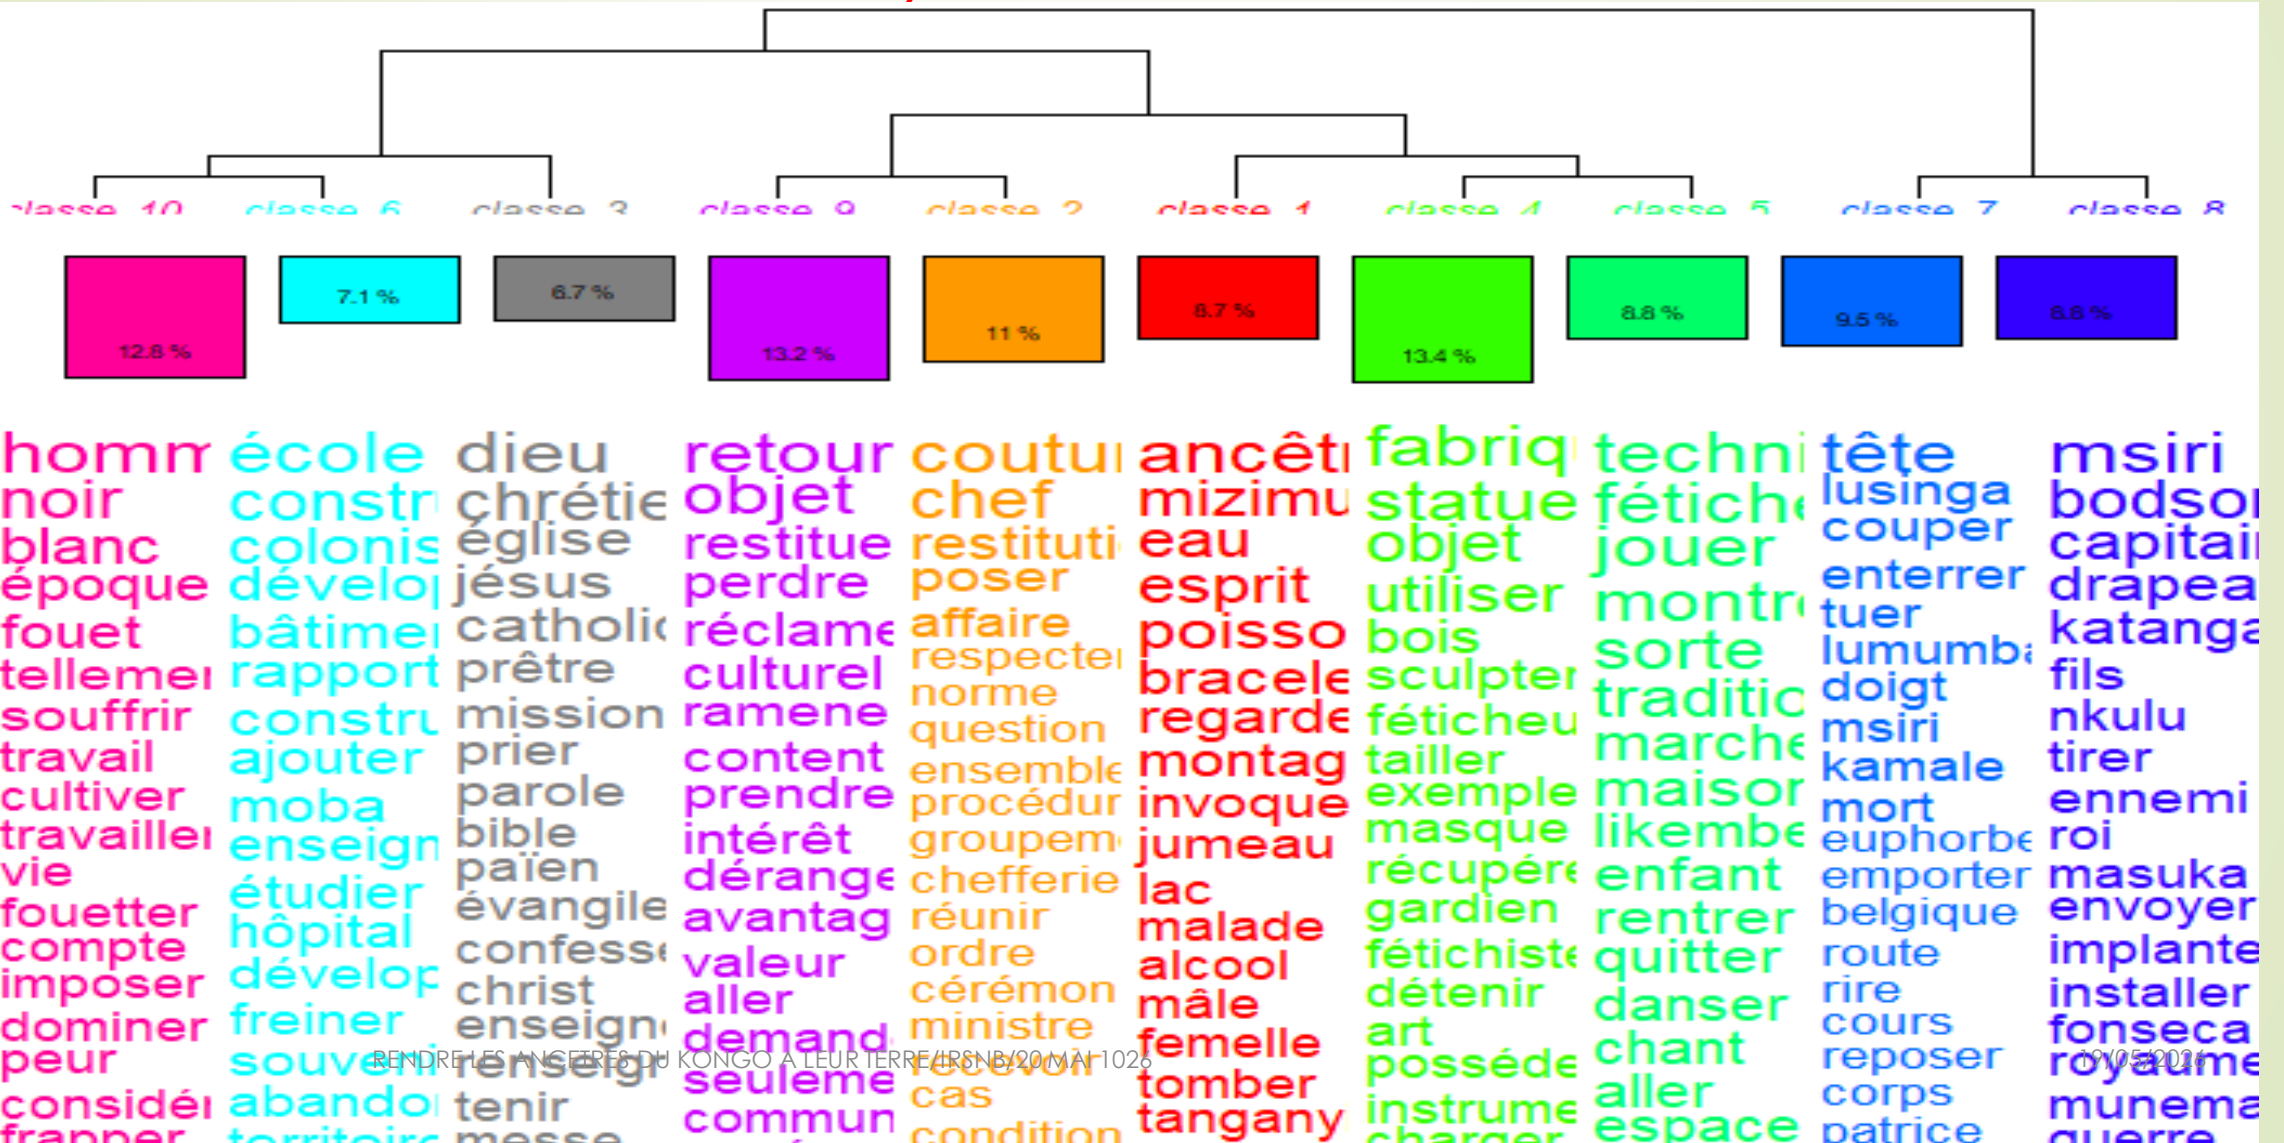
classe 10 classe 6 classe 3 classe 9 classe 2 classe 1 classe 4 classe 5 classe 7 classe 8

12.8 % 7.1 % 6.7 % 13.2 % 11 % 8.7 % 13.4 % 8.8 % 9.5 % 8.8 %

homm noir blanc époque fouet tellemei souffrir travail cultiver travaillei vie fouetter compte imposer dominer peur considéi frapper

école constr colonis dévelo bâtimei rapport constru ajouter moba enseign étudier hôpital dévelop freiner souve abando territoire

dieu chrétie église jésus catholic prêtre mission prier parole bible païen évangile confess christ enseign enseign tenir messe

retour objet restitue perdre réclame culturel ramene content prendre intérêt dérange avantag valeur aller demand seuleme commun

coutu chef restituti poser affaire respecte norme question ensemble procédur groupem chefferie réunir ordre cérémon ministre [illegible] cas condition

ancêt mizimu eau esprit poisso bracele regarde montag invoque jumeau lac malade alcool mâle femelle tomber tangany

fabriq statue objet utiliser bois sculpter féticheu tailler exemple masque récupére gardien fétichiste détenir art posséde instrume charger

techni fétiche jouer montr sorte traditic marche maisor likembe enfant rentrer quitter danser chant aller espace

tête lusinga couper enterrer tuer lumumba doigt msiri kamale mort euphorbe emporter belgique route rire cours reposer corps patrice

msiri bodso capitai drapea katanga fils nkulu tirer ennemi roi masuka envoyer implante installer fonseca royaume munema guerre

RENDRE LES ANCETRES DU KONGO A LEUR TERRE/IRSNB/20 MAI 1026 19/05/2026